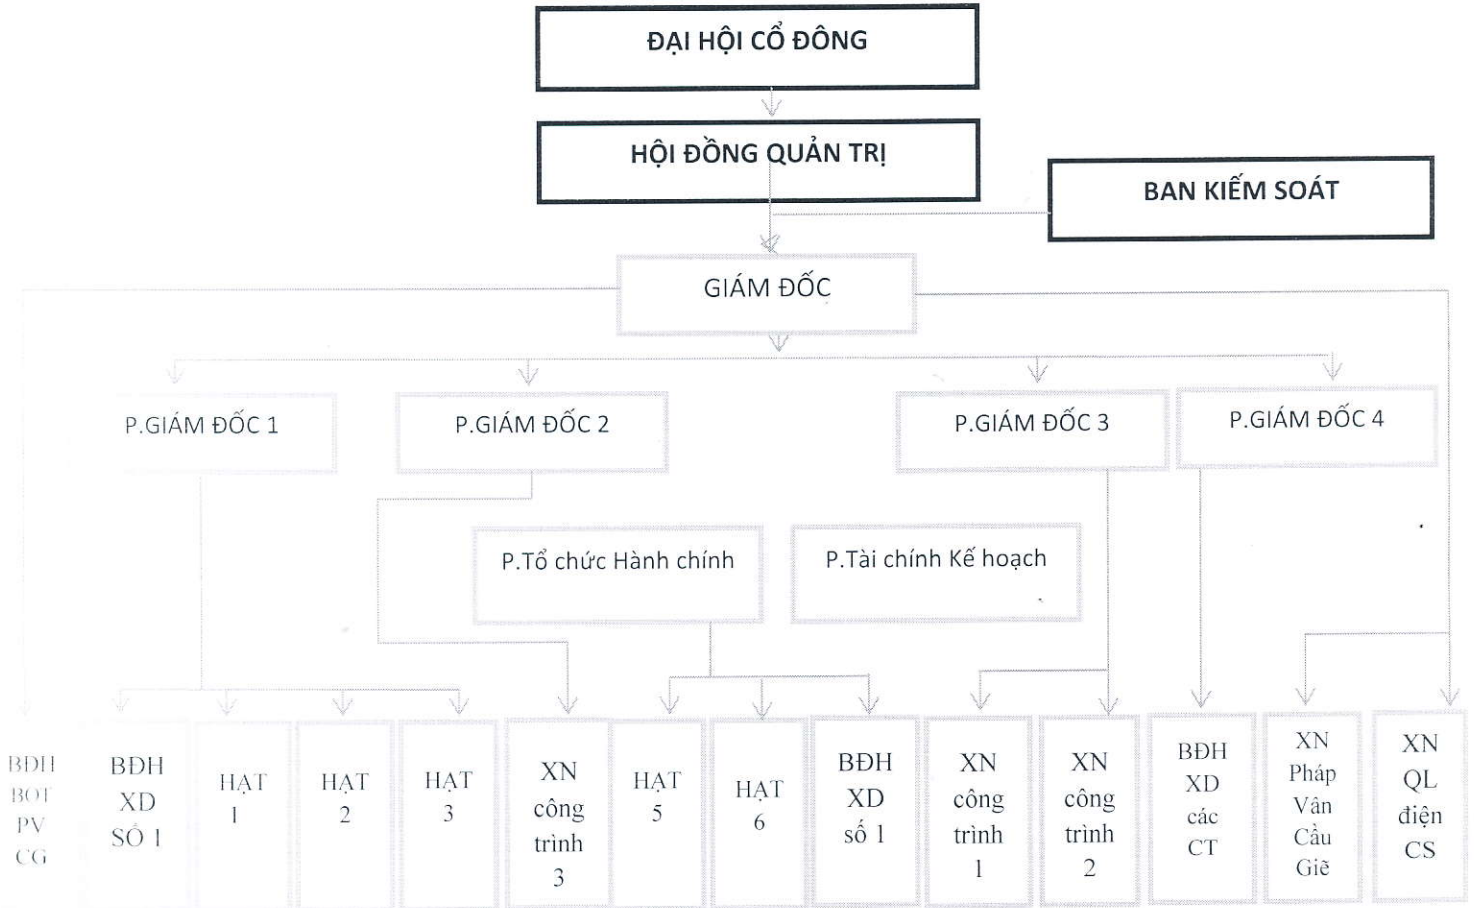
ĐẠI HỘI CỔ ĐÔNG

HỘI ĐỒNG QUẢN TRỊ

BAN KIỂM SOÁT

GIÁM ĐỐC

P.GIÁM ĐỐC 1

P.GIÁM ĐỐC 2

P.GIÁM ĐỐC 3

P.GIÁM ĐỐC 4

P.Tổ chức Hành chính

P.Tài chính Kế hoạch

BĐH BOT PV CG

BĐH XD SỐ 1

HẠT 1

HẠT 2

HẠT 3

XN công trình 3

HẠT 5

HẠT 6

BĐH XD số 1

XN công trình 1

XN công trình 2

BĐH XD các CT

XN Pháp Vân Cầu Giẽ

XN QL điện CS